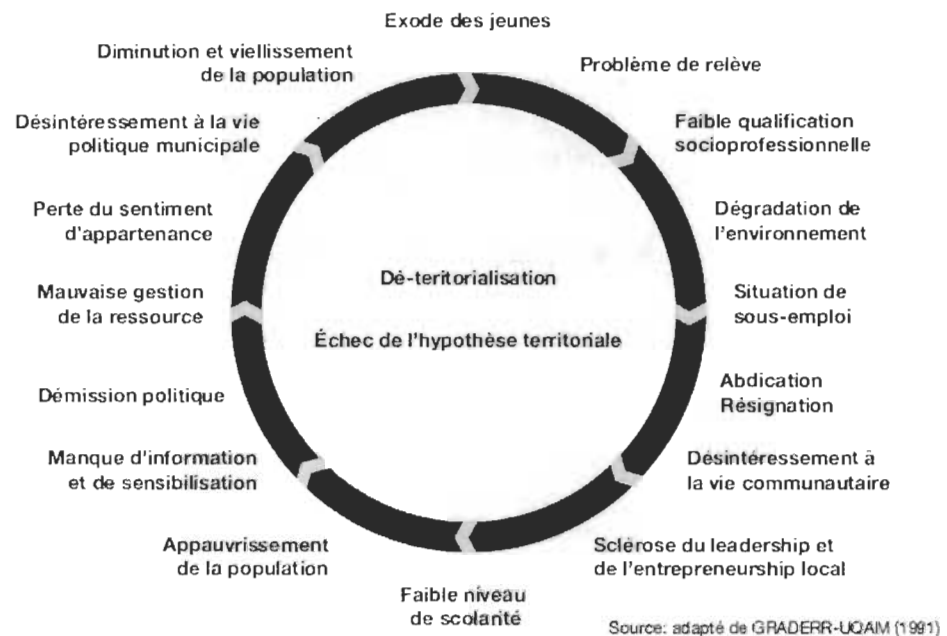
Exode des jeunes

Problème de relève

Faible qualification socioprofessionnelle

Dégradation de l'environnement

Situation de sous-emploi

Abdication Résignation

Désintéressement à la vie communautaire

Sclérose du leadership et de l'entrepreneurship local

Faible niveau de scolarité

Appauvrissement de la population

Manque d'information et de sensibilisation

Démission politique

Mauvaise gestion de la ressource

Perte du sentiment d'appartenance

Désintéressement à la vie politique municipale

Diminution et vieillissement de la population

Dé-territorialisation

Échec de l'hypothèse territoriale

Source: adapté de GRADERR-UQAM (1991)